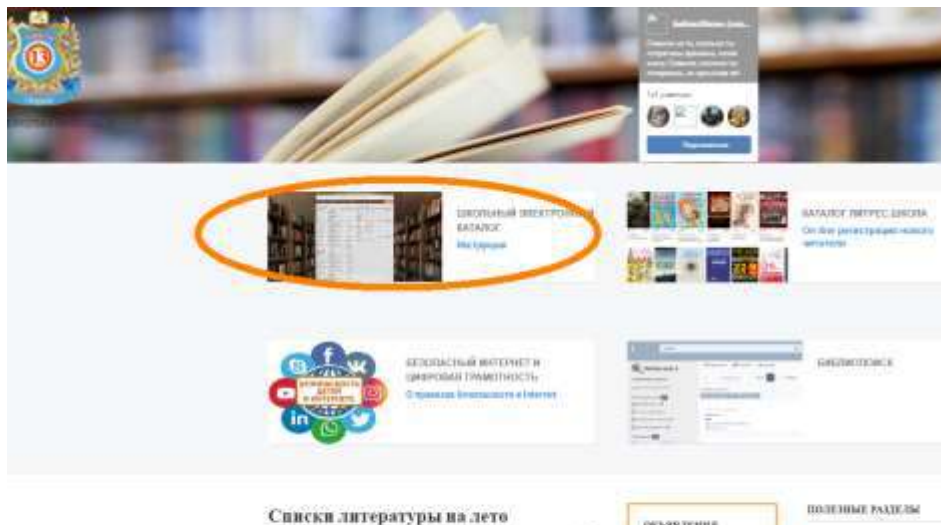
13

ШКОЛЬНЫЙ ЭЛЕКТРОННЫЙ КАТАЛОГ
Инструкция

КАТАЛОГ ЛИТРЕС ШКОЛА
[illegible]

БЕЗОПАСНЫЙ ИНТЕРНЕТ И ЦИФРОВАЯ ГРАМОТНОСТЬ
О правилах безопасности в Internet

БЕЗОПАСНОСТЬ ДЕТЕЙ В ИНТЕРНЕТЕ

БИБЛИОПОИСК

Списки литературы на лето

ОБЪЯВЛЕНИЯ

ПОЛЕЗНЫЕ РАЗДЕЛЫ